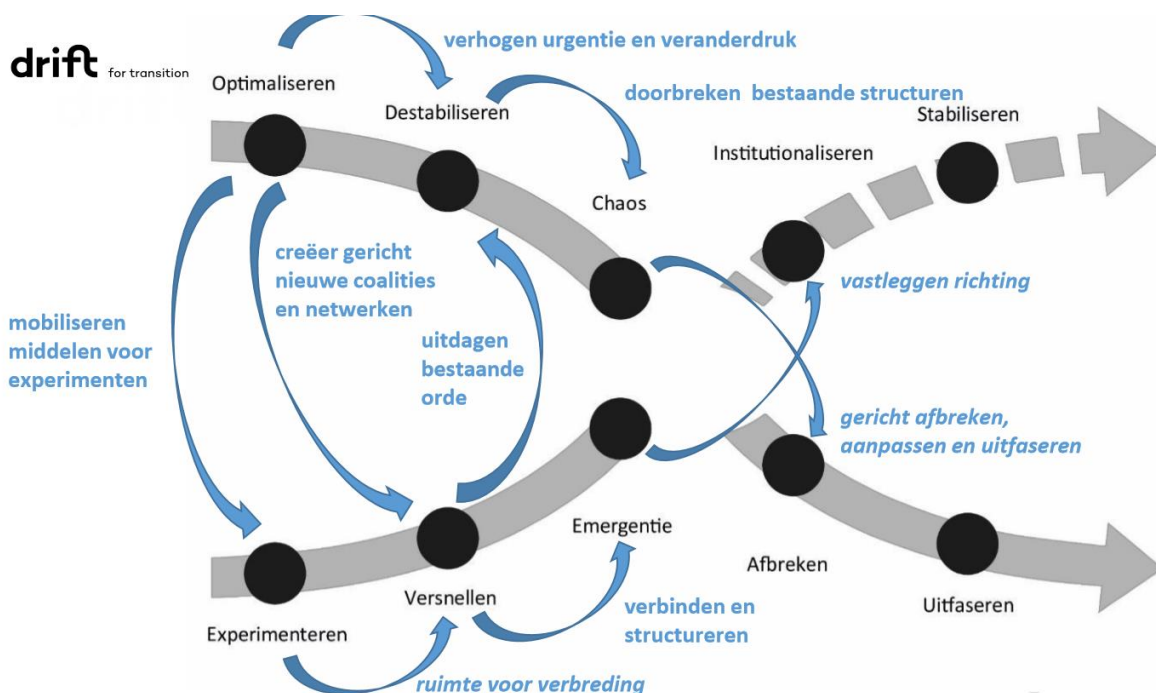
drift for transition

verhogen urgentie en veranderdruk

Optimaliseren

Destabiliseren

doorbreken bestaande structuren

Stabiliseren

Institutionaliseren

Chaos

creëer gericht nieuwe coalities en netwerken

vastleggen richting

mobiliseren middelen voor experimenten

uitdagen bestaande orde

gericht afbreken, aanpassen en uitfaseren

Emergentie

Afbreken

Versnellen

Uitfaseren

Experimenteren

verbinden en structureren

ruimte voor verbreding